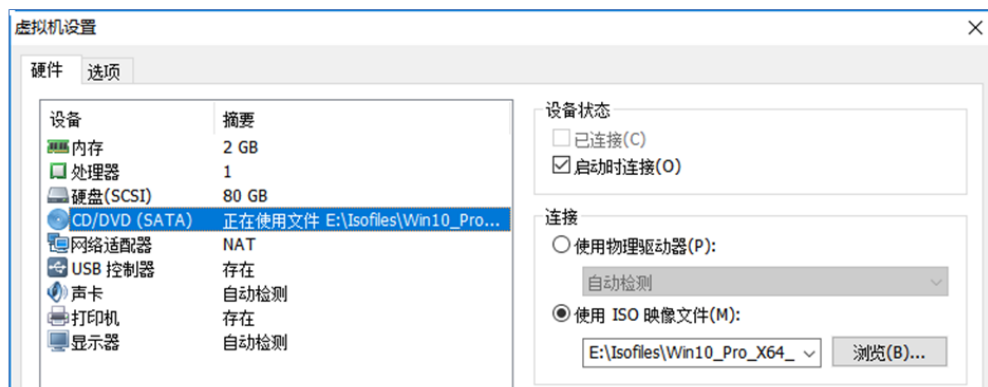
虚拟机设置

硬件 选项

| 设备 | 摘要 |
|---|---|
| 内存 | 2 GB |
| 处理器 | 1 |
| 硬盘(SCSI) | 80 GB |
| CD/DVD (SATA) | 正在使用文件 E:\Isofiles\Win10_Pro... |
| 网络适配器 | NAT |
| USB 控制器 | 存在 |
| 声卡 | 自动检测 |
| 打印机 | 存在 |
| 显示器 | 自动检测 |

设备状态
已连接(C)
启动时连接(O)

连接
使用物理驱动器(P):
自动检测
使用 ISO 映像文件(M):
E:\Isofiles\Win10_Pro_X64_
浏览(B)...